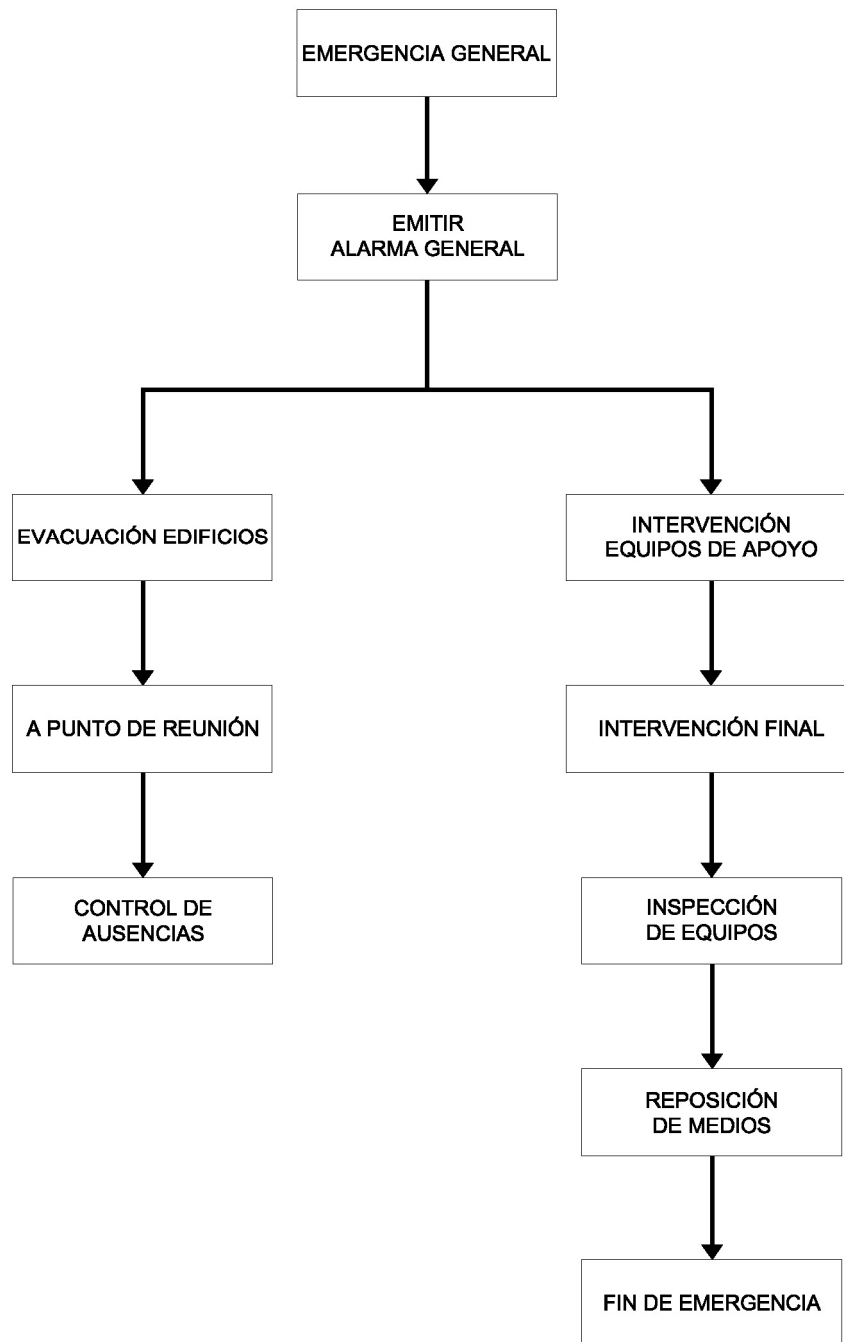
EMERGENCIA GENERAL

EMITIR
ALARMA GENERAL

EVACUACIÓN EDIFICIOS

A PUNTO DE REUNIÓN

CONTROL DE
AUSENCIAS

INTERVENCIÓN
EQUIPOS DE APOYO

INTERVENCIÓN FINAL

INSPECCIÓN
DE EQUIPOS

REPOSICIÓN
DE MEDIOS

FIN DE EMERGENCIA